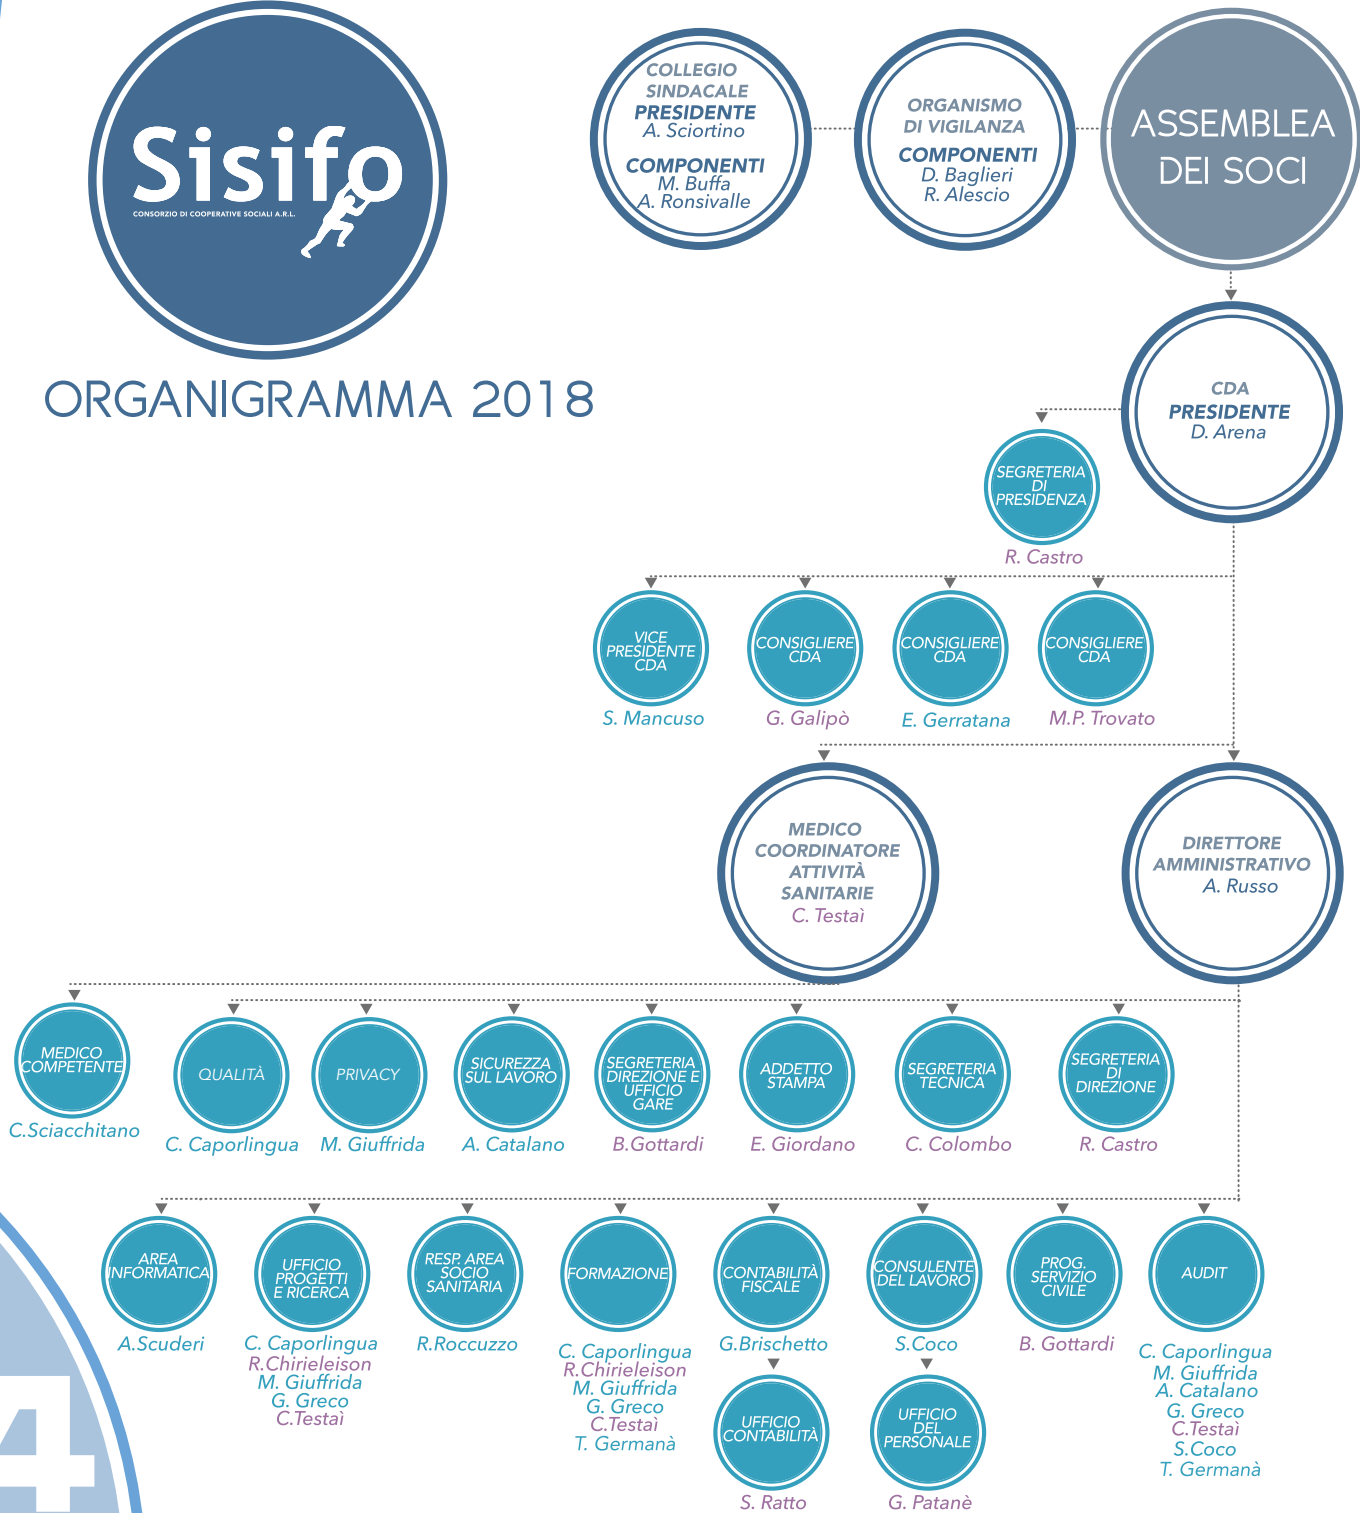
Sisifo
CONSORZIO DI COOPERATIVE SOCIALI A.R.L.

ORGANIGRAMMA 2018

COLLEGIO SINDACALE
PRESIDENTE
A. Sciortino
COMPONENTI
M. Buffa
A. Ronsivalle

ORGANISMO DI VIGILANZA
COMPONENTI
D. Baglieri
R. Alescio

ASSEMBLEA DEI SOCI

CDA
PRESIDENTE
D. Arena

SEGRETERIA DI PRESIDENZA
R. Castro

VICE PRESIDENTE CDA
S. Mancuso

CONSIGLIERE CDA
G. Galipò

CONSIGLIERE CDA
E. Gerratana

CONSIGLIERE CDA
M.P. Trovato

MEDICO COORDINATORE ATTIVITÀ SANITARIE
C. Testaì

DIRETTORE AMMINISTRATIVO
A. Russo

MEDICO COMPETENTE
C.Sciacchitano

QUALITÀ
C. Caporlingua

PRIVACY
M. Giuffrida

SICUREZZA SUL LAVORO
A. Catalano

SEGRETERIA DIREZIONE E UFFICIO GARE
B.Gottardi

ADDETTO STAMPA
E. Giordano

SEGRETERIA TECNICA
C. Colombo

SEGRETERIA DI DIREZIONE
R. Castro

AREA INFORMATICA
A.Scuderi

UFFICIO PROGETTI E RICERCA
C. Caporlingua
R.Chirieleison
M. Giuffrida
G. Greco
C.Testaì

RESP. AREA SOCIO SANITARIA
R.Roccuzzo

FORMAZIONE
C. Caporlingua
R.Chirieleison
M. Giuffrida
G. Greco
C.Testaì
T. Germanà

CONTABILITÀ FISCALE
G.Brischetto

UFFICIO CONTABILITÀ
S. Ratto

CONSULENTE DEL LAVORO
S.Coco

UFFICIO DEL PERSONALE
G. Patanè

PROG. SERVIZIO CIVILE
B. Gottardi

AUDIT
C. Caporlingua
M. Giuffrida
A. Catalano
G. Greco
C.Testaì
S.Coco
T. Germanà

4